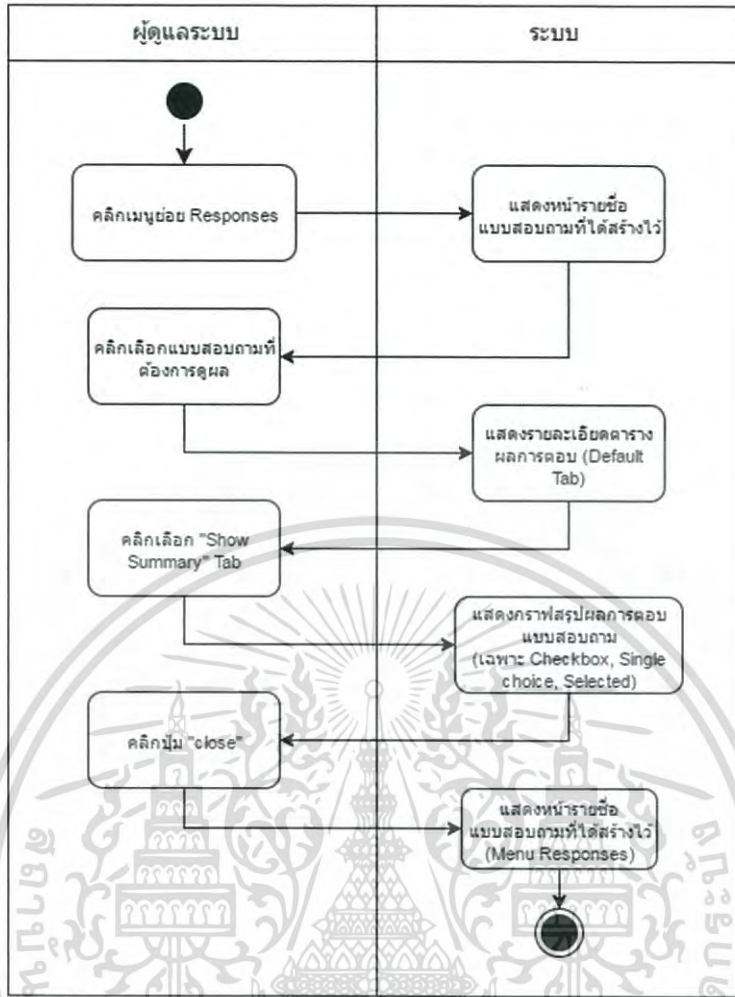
ผู้ดูแลระบบ

ระบบ

คลิกเมนูย่อย Responses

แสดงหน้ารายชื่อแบบสอบถามที่ได้สร้างไว้

คลิกเลือกแบบสอบถามที่ต้องการดูผล

แสดงรายละเอียดตารางผลการตอบ (Default Tab)

คลิกเลือก "Show Summary" Tab

แสดงกราฟสรุปผลการตอบแบบสอบถาม (เฉพาะ Checkbox, Single choice, Selected)

คลิกปุ่ม "close"

แสดงหน้ารายชื่อแบบสอบถามที่ได้สร้างไว้ (Menu Responses)